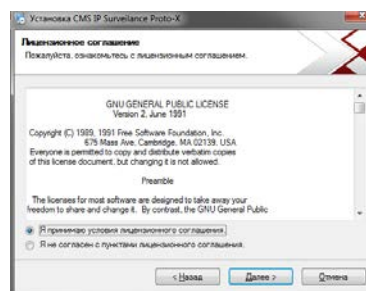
Установка CMS IP Surveillance Proto-X

Лицензионное соглашение
Пожалуйста, ознакомьтесь с лицензионным соглашением.

GNU GENERAL PUBLIC LICENSE
Version 2, June 1991

Copyright (C) 1989, 1991 Free Software Foundation, Inc.
675 Mass Ave, Cambridge, MA 02139, USA
Everyone is permitted to copy and distribute verbatim copies of this license document, but changing it is not allowed.

Preamble

The licenses for most software are designed to take away your freedom to share and change it. By contrast, the GNU General Public

Я принимаю условия лицензионного соглашения
Я не согласен с пунктами лицензионного соглашения.

< Назад
Далее >
Отмена